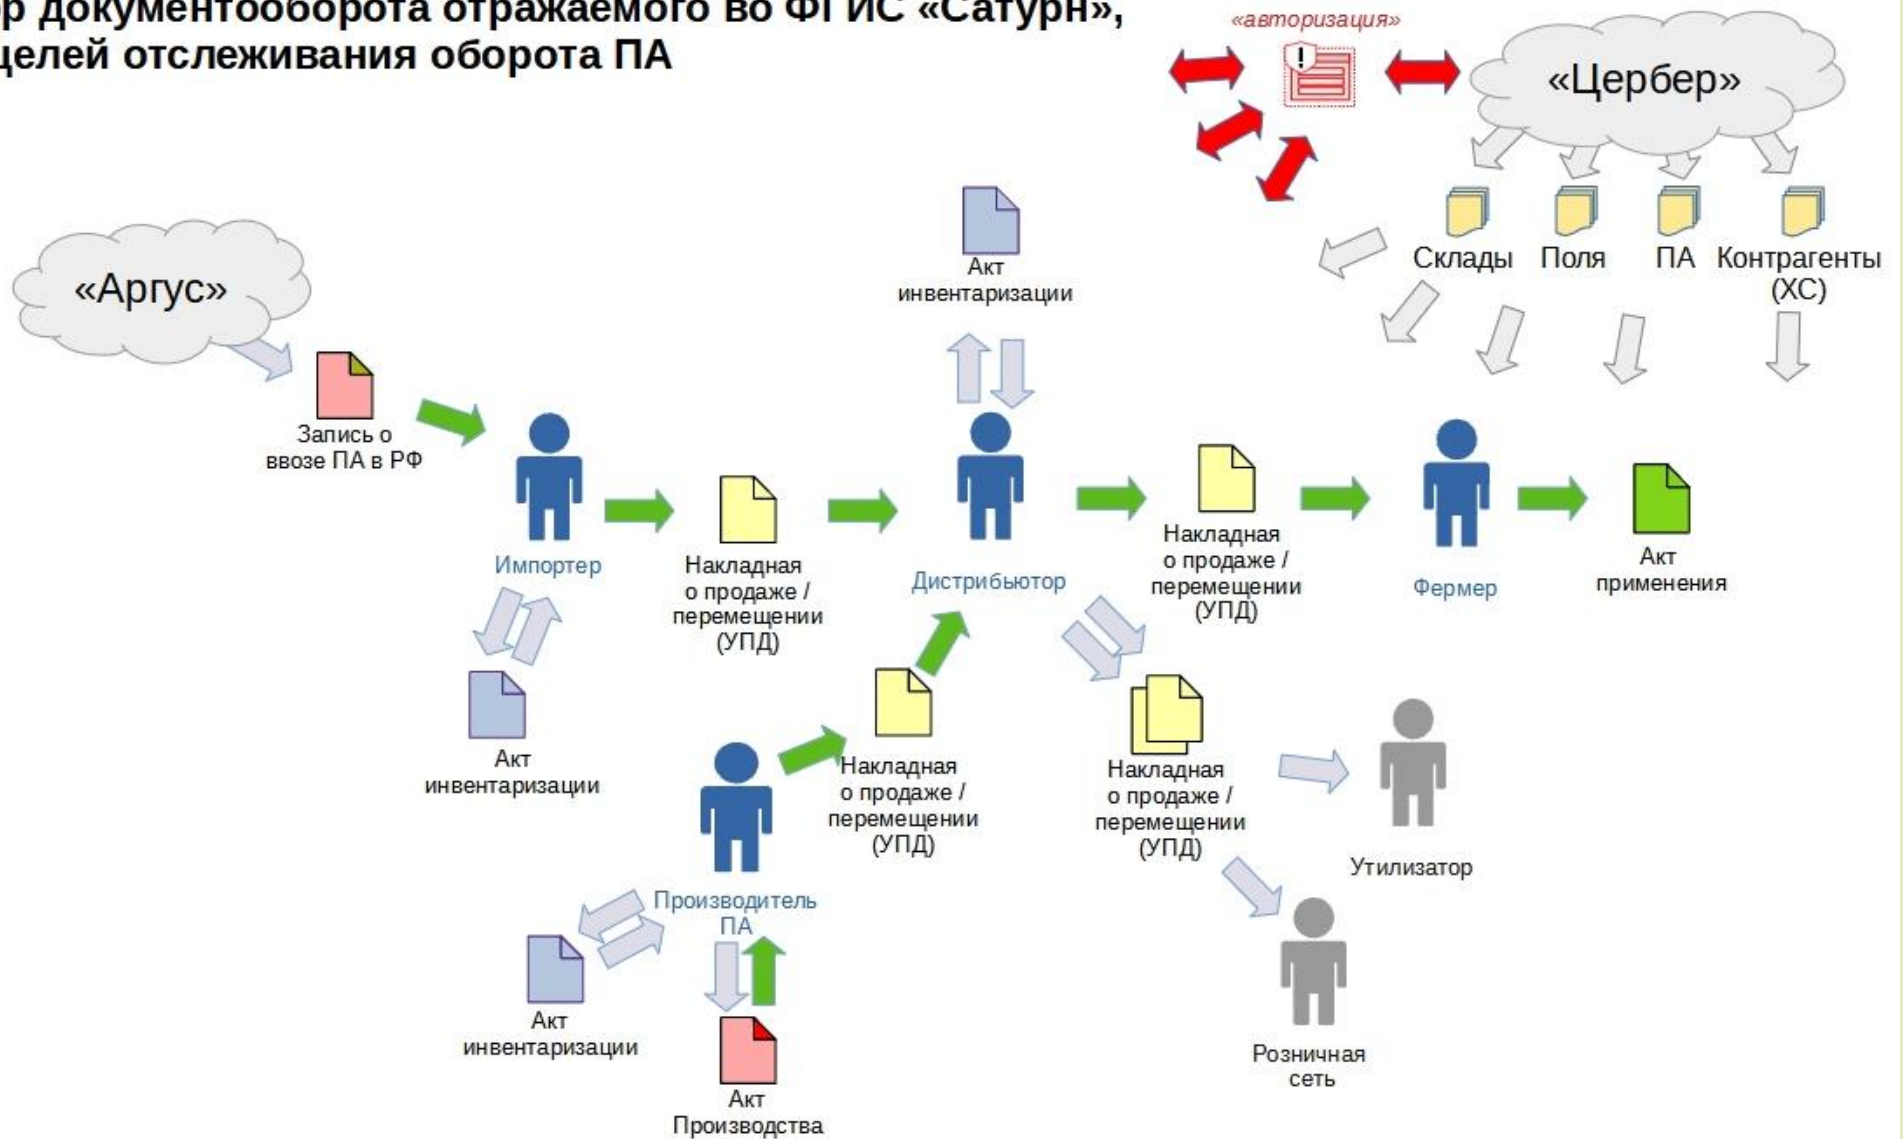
р документооборота отражаемого во ФГИС «Сатурн», целей отслеживания оборота ПА

«авторизация»

«Цербер»

Склады Поля ПА Контрагенты (ХС)

«Аргус»

Акт инвентаризации

Запись о ввозе ПА в РФ

Импортер

Накладная о продаже / перемещении (УПД)

Дистрибьютор

Накладная о продаже / перемещении (УПД)

Фермер

Акт применения

Акт инвентаризации

Накладная о продаже / перемещении (УПД)

Накладная о продаже / перемещении (УПД)

Утилизатор

Производитель ПА

Акт инвентаризации

Акт Производства

Розничная сеть